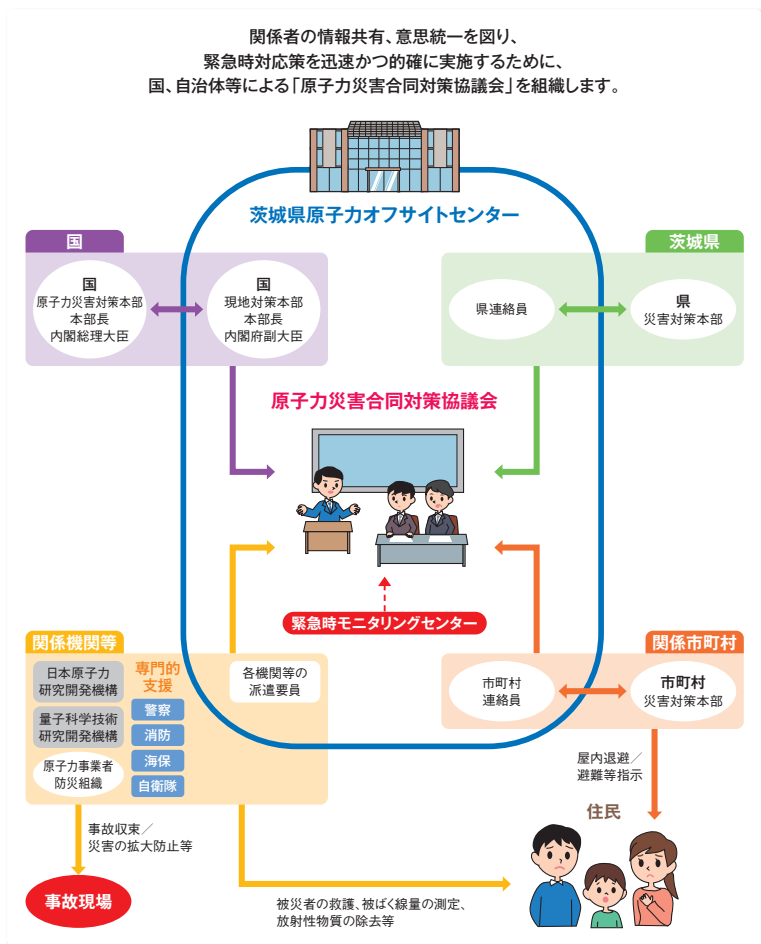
関係者の情報共有、意思統一を図り、
緊急時対応策を迅速かつ的確に実施するために、
国、自治体等による「原子力災害合同対策協議会」を組織します。

茨城県原子力オフサイトセンター

国

国
原子力災害対策本部
本部長
内閣総理大臣

国
現地対策本部
本部長
内閣府副大臣

茨城県

県連絡員

県
災害対策本部

原子力災害合同対策協議会

緊急時モニタリングセンター

関係機関等

日本原子力研究開発機構

量子科学技術研究開発機構

原子力事業者防災組織

専門的支援

警察

消防

海保

自衛隊

各機関等の派遣要員

関係市町村

市町村連絡員

市町村
災害対策本部

屋内退避／避難等指示

住民

事故収束／災害の拡大防止等

事故現場

被災者の救護、被ばく線量の測定、放射性物質の除去等